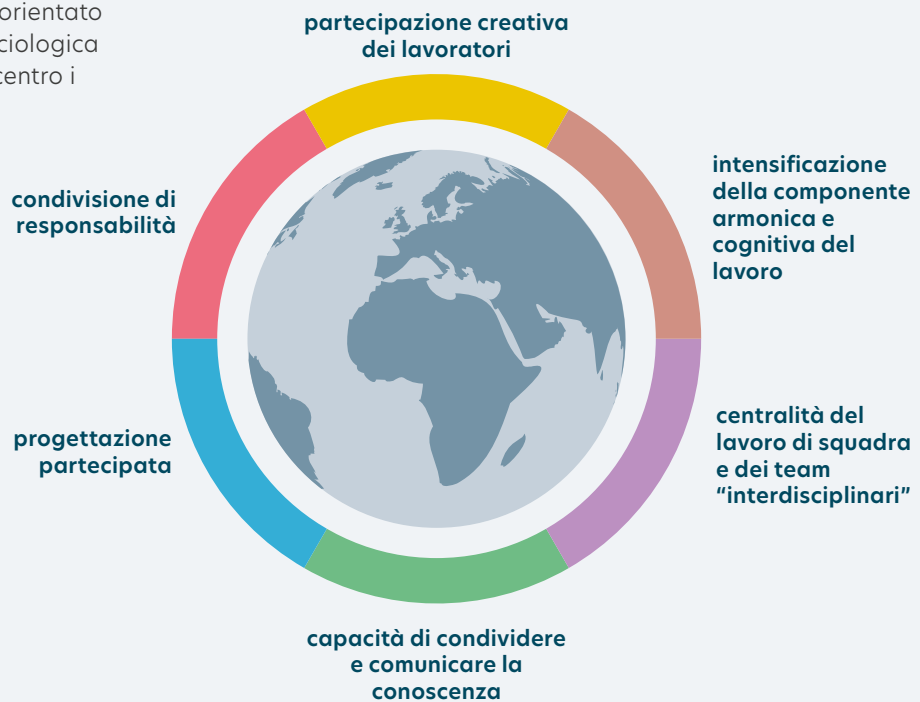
orientato
ciologica
centro i

partecipazione creativa dei lavoratori

intensificazione della componente armonica e cognitiva del lavoro

centralità del lavoro di squadra e dei team "interdisciplinari"

capacità di condividere e comunicare la conoscenza

progettazione partecipata

condivisione di responsabilità